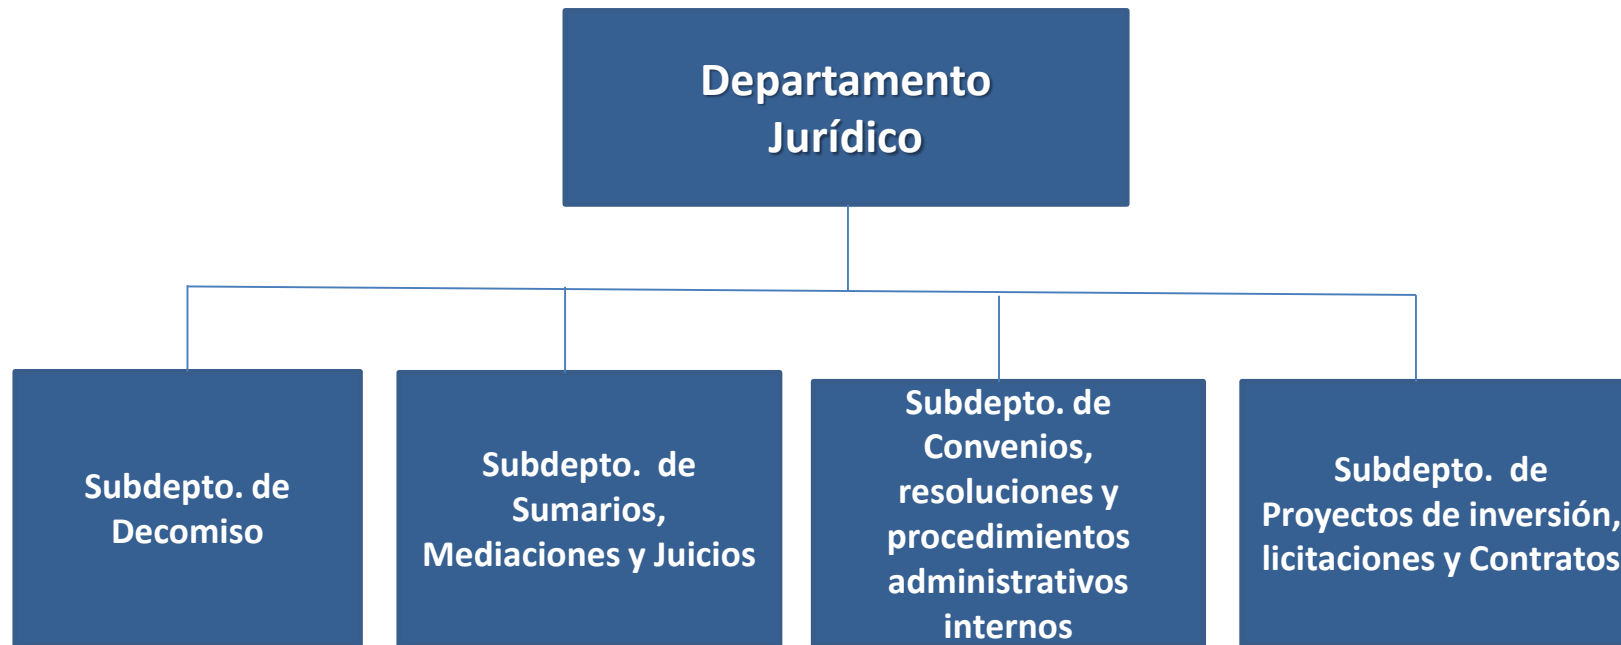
Departamento Jurídico

Subdepto. de Decomiso

Subdepto. de Sumarios, Mediaciones y Juicios

Subdepto. de Convenios, resoluciones y procedimientos administrativos internos

Subdepto. de Proyectos de inversión, licitaciones y Contratos